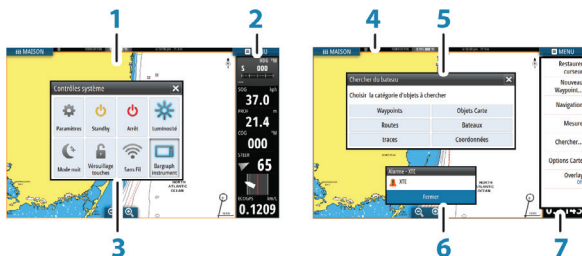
1
2
4
5

MAISON
Contrôles système
Paramètres
Standby
Arrêt
Luminosité
Mode nuit
Verrouillage touches
Sans Fil
Bargraph instrument

SOG
37.0
21.4
COG
000
STEER
65
0.1209

NORTH ATLANTIC OCEAN

MAISON
Chercher du bateau
Choisir la catégorie d'objets à chercher
Waypoints
Objets Carte
Routes
Bateaux
traces
Coordonnées

Alarme - XTE
XTE
Fermer

NORTH ATLANTIC OCEAN

MENU
Restaurer curseur
Nouveau Waypoint...
Navigation
Mesurer
Chercher...
Options Carte
Overlay

3
6
7